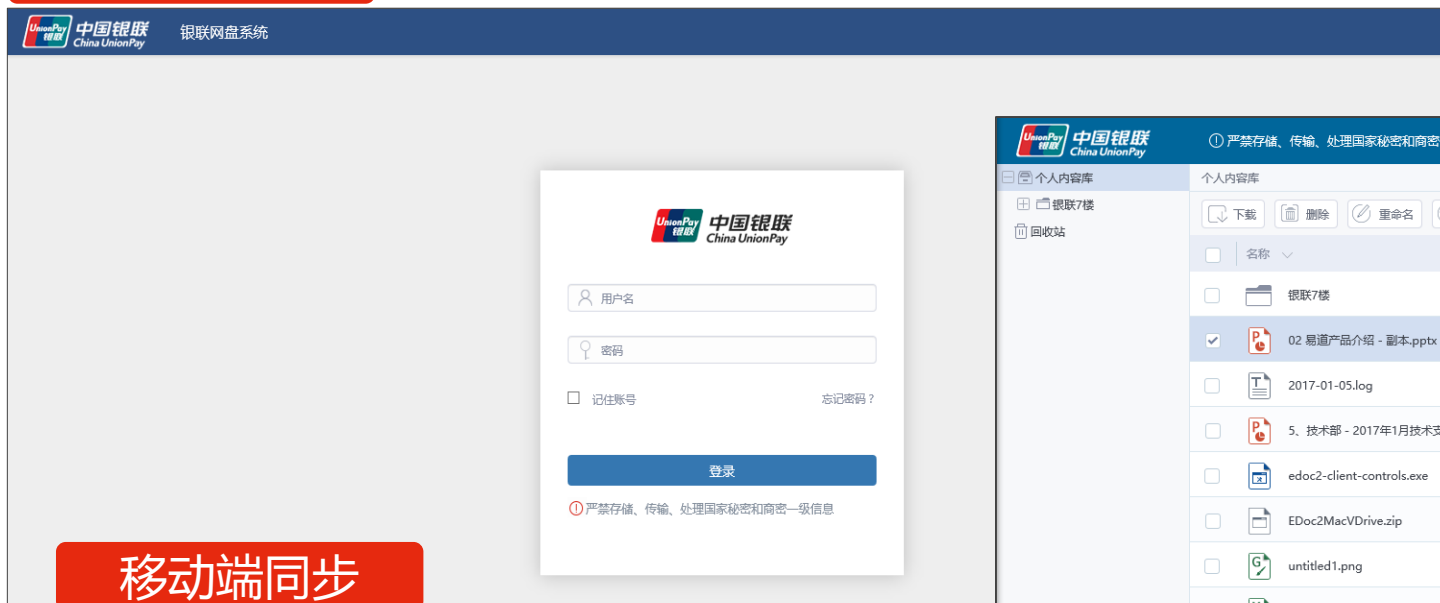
UnionPay 银联 中国银联 China UnionPay 银联网盘系统

UnionPay 银联 中国银联 China UnionPay

用户名

密码

记住账号 忘记密码？

登录

严禁存储、传输、处理国家秘密和商密一级信息

移动端同步

UnionPay 银联 中国银联 China UnionPay 严禁存储、传输、处理国家秘密和商密

个人内容库
银联7楼
回收站

个人内容库

下载 删除 重命名

名称

银联7楼
02 易道产品介绍 - 副本.pptx
2017-01-05.log
5、技术部 - 2017年1月技术支
edoc2-client-controls.exe
EDoc2MacVDrive.zip
untitled1.png